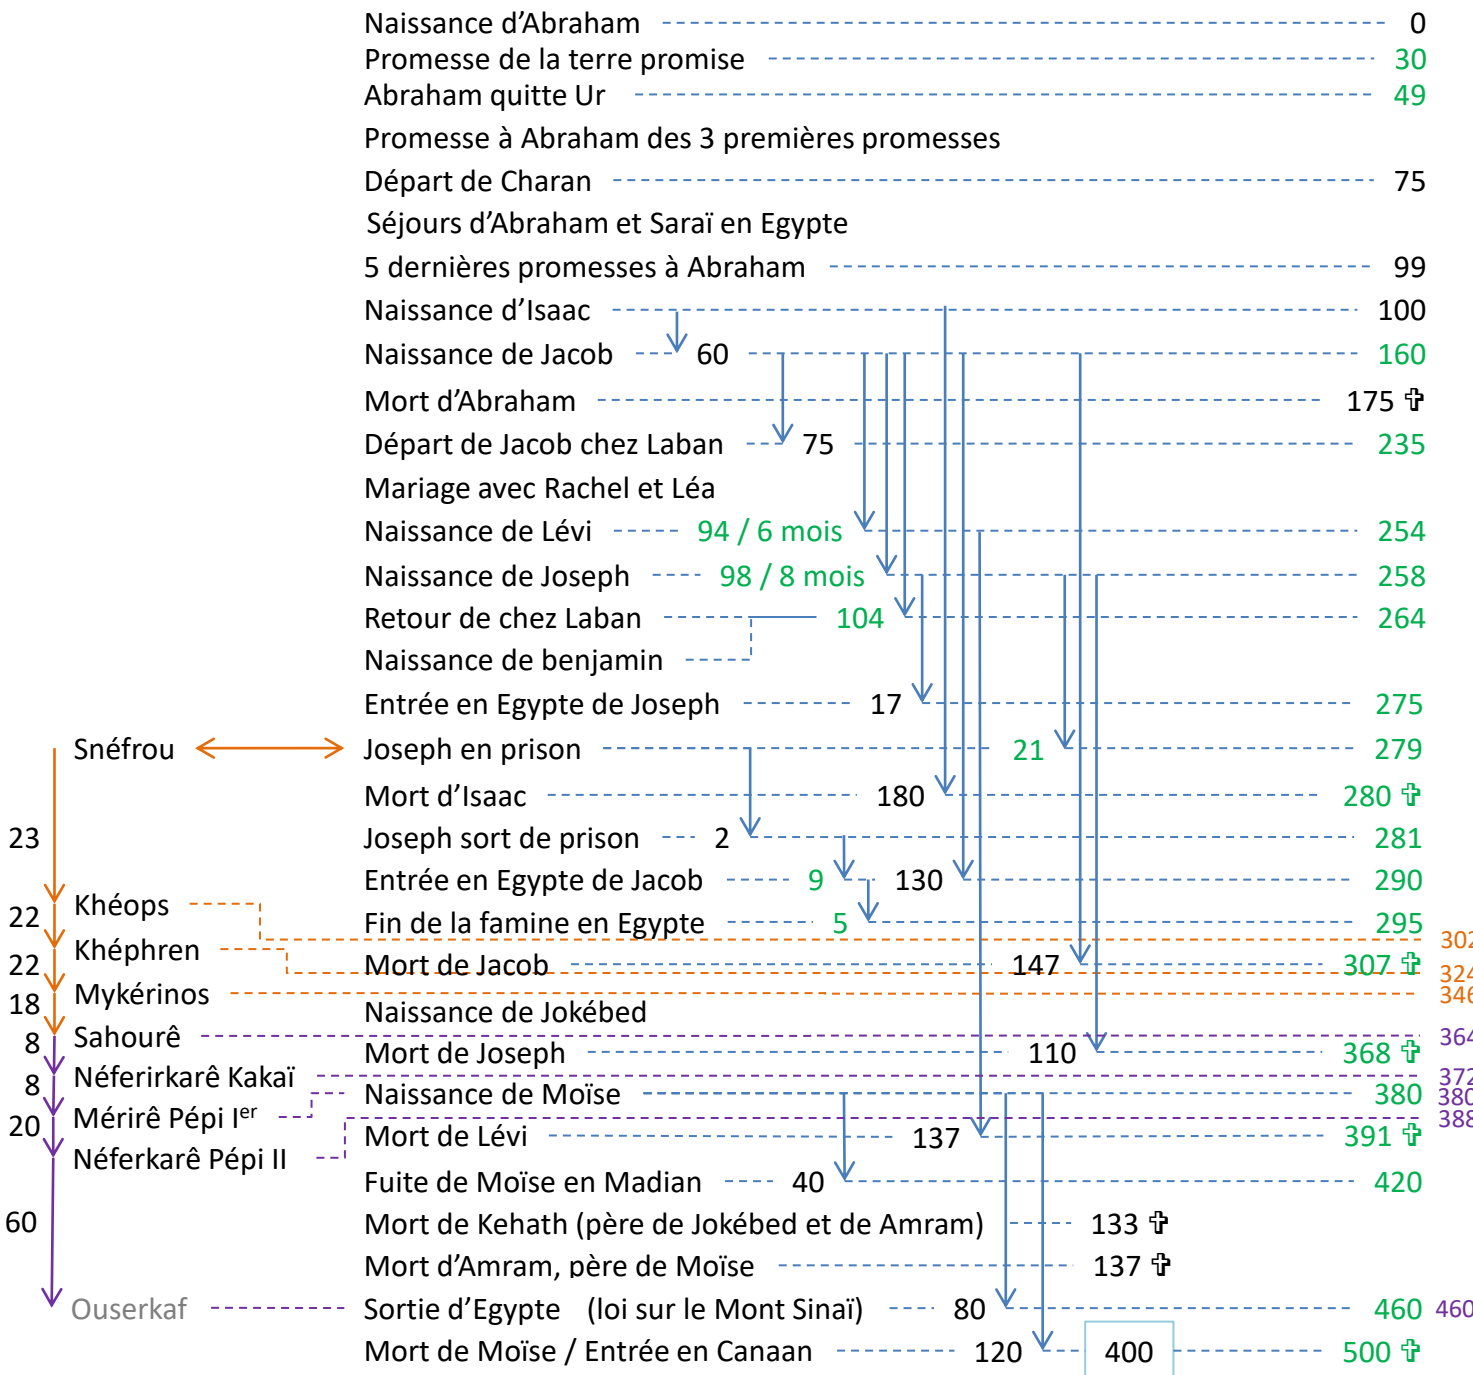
Naissance d'Abraham 0
Promesse de la terre promise 30
Abraham quitte Ur 49
Promesse à Abraham des 3 premières promesses
Départ de Charan 75
Séjours d'Abraham et Saraï en Egypte
5 dernières promesses à Abraham 99
Naissance d'Isaac 100
Naissance de Jacob 60 160
Mort d'Abraham 175 ✞
Départ de Jacob chez Laban 75 235
Mariage avec Rachel et Léa
Naissance de Lévi 94 / 6 mois 254
Naissance de Joseph 98 / 8 mois 258
Retour de chez Laban 104 264
Naissance de benjamin
Entrée en Egypte de Joseph 17 275
Snéfrou Joseph en prison 21 279
Mort d'Isaac 180 280 ✞
23 Joseph sort de prison 2 281
Entrée en Egypte de Jacob 9 130 290
22 Khéops Fin de la famine en Egypte 5 295
302
22 Khéphren Mort de Jacob 147 307 ✞
324
18 Mykérinos 346
Naissance de Jokébed
8 Sahourê 364
Mort de Joseph 110 368 ✞
8 Néferirkarê Kakaï 372
20 Mérirê Pépi I$^{er}$ Naissance de Moïse 380 380
388
Néferkarê Pépi II Mort de Lévi 137 391 ✞
Fuite de Moïse en Madian 40 420
60 Mort de Kehath (père de Jokébed et de Amram) 133 ✞
Mort d'Amram, père de Moïse 137 ✞
Ouserkaf Sortie d'Egypte (loi sur le Mont Sinaï) 80 460 460
Mort de Moïse / Entrée en Canaan 120 400 500 ✞